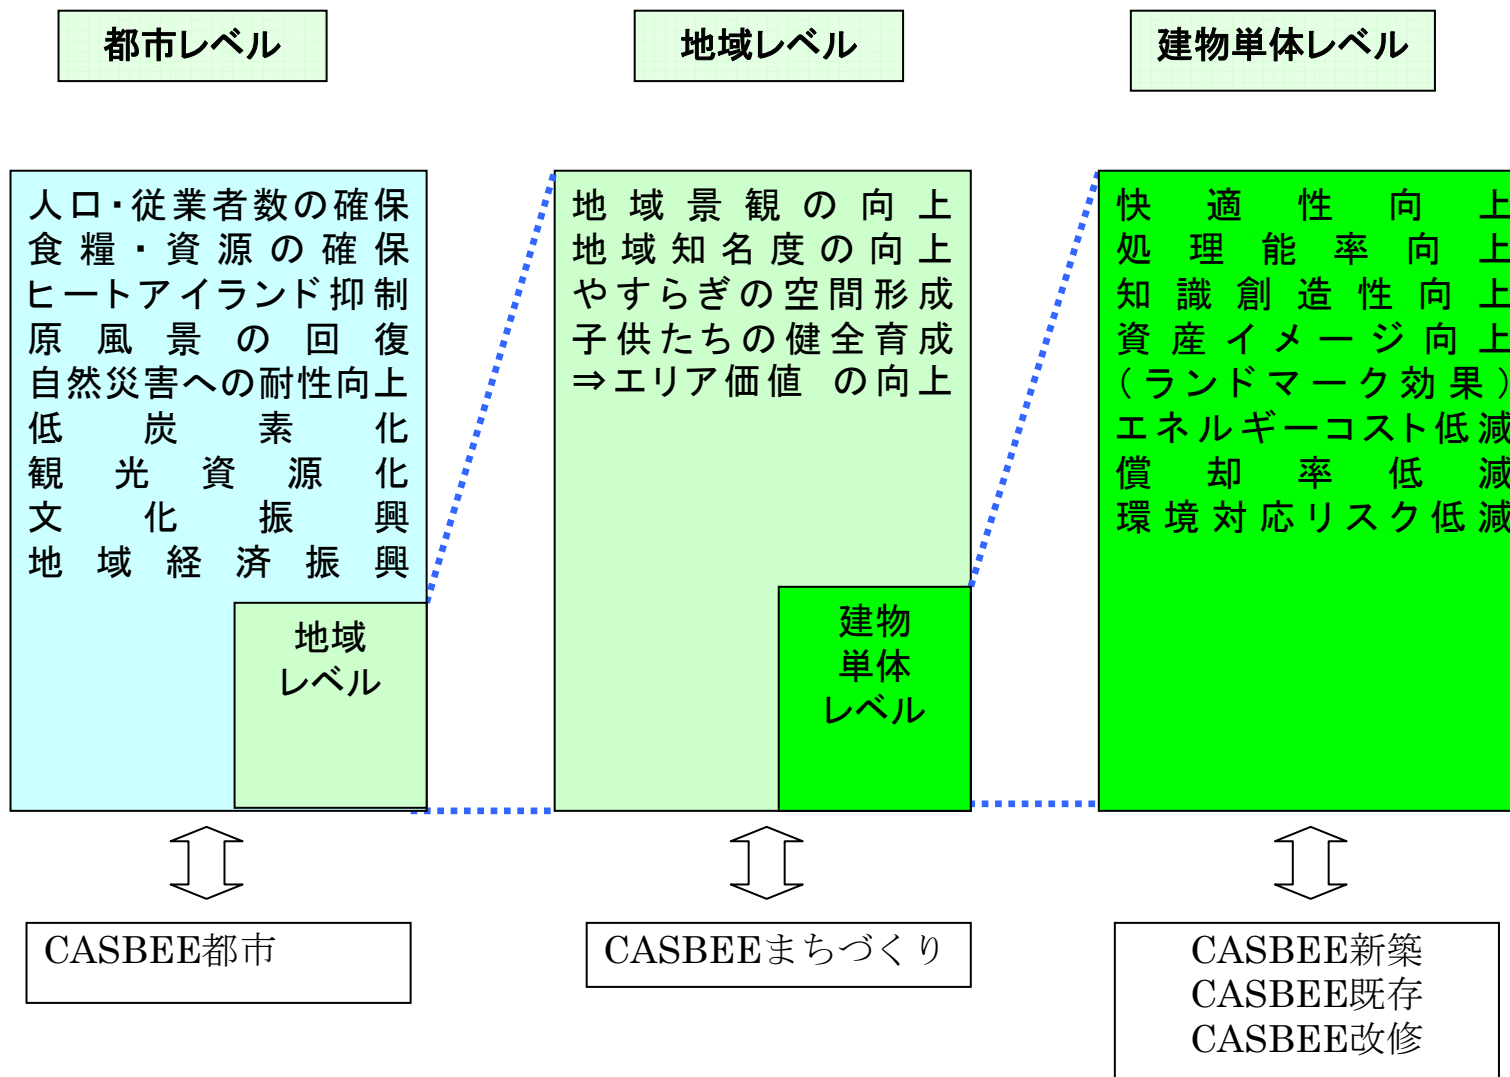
都市レベル

地域レベル

建物単体レベル

人口・従業者数の確保
食糧・資源の確保
ヒートアイランド抑制
原風景の回復
自然災害への耐性向上
低炭素化
観光資源化
文化振興
地域経済振興

地域
レベル

地域景観の向上
地域知名度の向上
やすらぎの空間形成
子供たちの健全育成
⇒エリア価値 の向上

建物
単体
レベル

快適性向上
処理能率向上
知識創造性向上
資産イメージ向上
（ランドマーク効果）
エネルギーコスト低減
償却率低減
環境対応リスク低減

CASBEE都市

CASBEEまちづくり

CASBEE新築
CASBEE既存
CASBEE改修